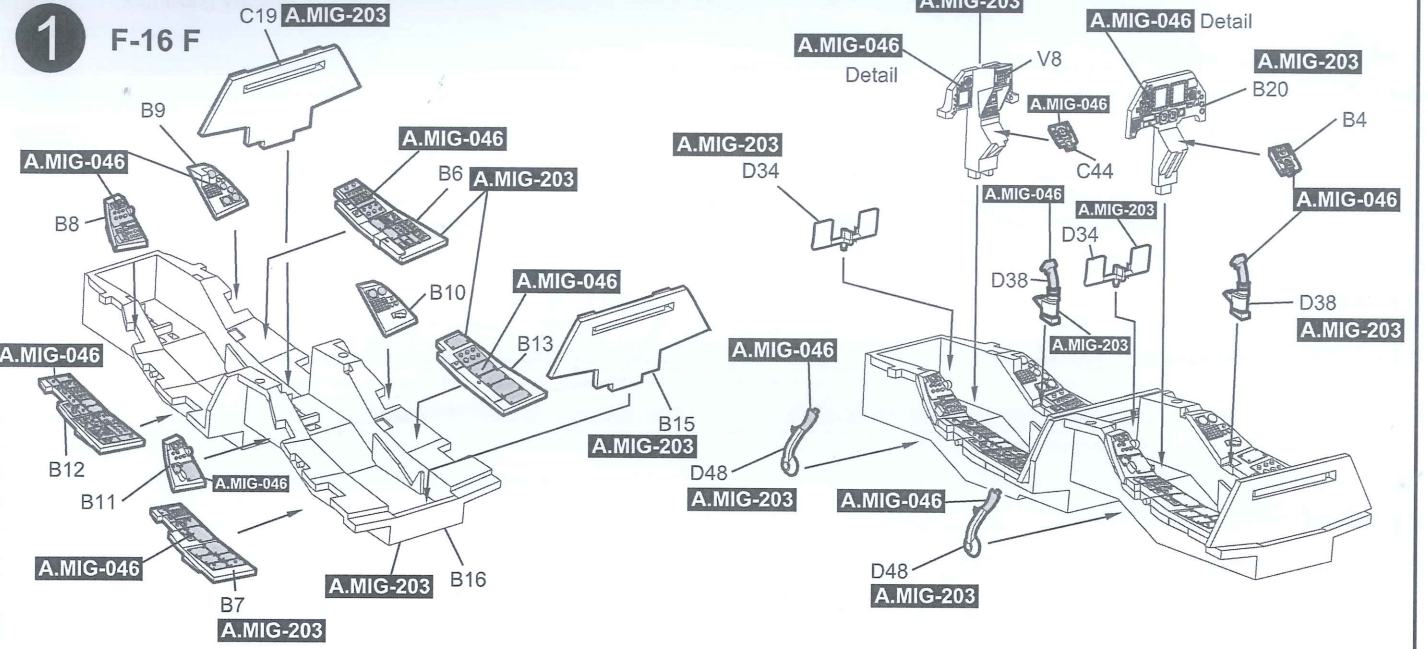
1 F-16 F

C19 A.MIG-203

B9

A.MIG-046

B8

A.MIG-046

B6

A.MIG-203

B10

A.MIG-046

B13

B15

A.MIG-203

A.MIG-046

B12

B11

A.MIG-046

A.MIG-046

B7

A.MIG-203

A.MIG-203

B16

A.MIG-203

A.MIG-046 Detail

V8

A.MIG-046

C44

A.MIG-046 Detail

A.MIG-203

B20

B4

A.MIG-046

A.MIG-203

D34

A.MIG-046

A.MIG-203

D34

D38

A.MIG-203

D38

A.MIG-203

A.MIG-046

D48

A.MIG-203

A.MIG-046

D48

A.MIG-203